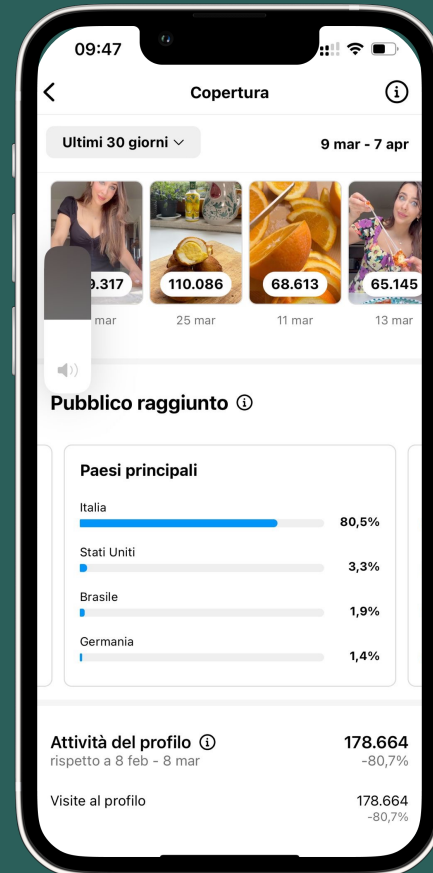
09:47

Copertura

Ultimi 30 giorni

9 mar - 7 apr

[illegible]9.317 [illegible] mar

110.086 25 mar

68.613 11 mar

65.145 13 mar

Pubblico raggiunto

Paesi principali

Italia 80,5%

Stati Uniti 3,3%

Brasile 1,9%

Germania 1,4%

Attività del profilo 178.664
rispetto a 8 feb - 8 mar -80,7%

Visite al profilo 178.664
-80,7%